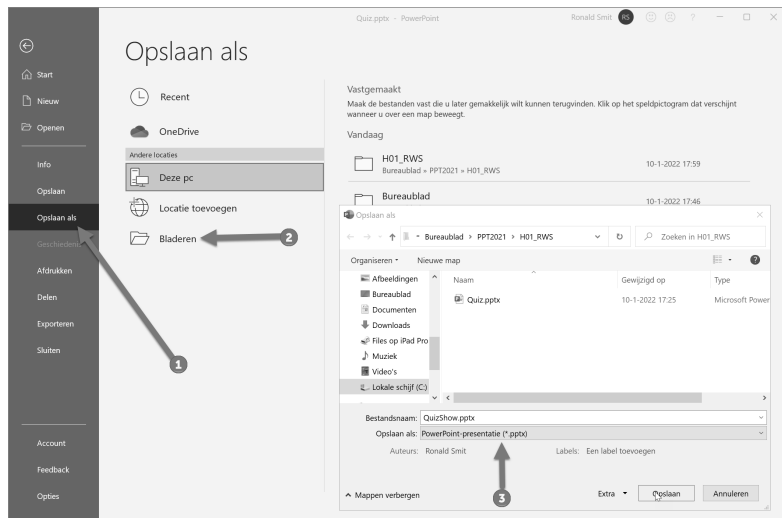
Quiz.pptx - PowerPoint

Ronald Smit RS ? — □ ✕

Start
Nieuw
Openen
Info
Opslaan
Opslaan als
Geschiedenis
Afdrukken
Delen
Exporteren
Sluiten
Account
Feedback
Opties

Opslaan als

Recent
OneDrive
Andere locaties
Deze pc
Locatie toevoegen
Bladeren

Vastgemaakt
Maak de bestanden vast die u later gemakkelijk wilt kunnen terugvinden. Klik op het speldpictogram dat verschijnt wanneer u over een map beweegt.

Vandaag

H01_RWS
Bureaublad » PPT2021 » H01_RWS
10-1-2022 17:59

Bureaublad
10-1-2022 17:46

Opslaan als
← → ↑ « Bureaublad › PPT2021 › H01_RWS
Zoeken in H01_RWS

Organiseren ▾ Nieuwe map

Afbeeldingen
Bureaublad
Documenten
Downloads
Files op iPad Pro
Muziek
Video's
Lokale schijf (C:)

| Naam | Gewijzigd op | Type |
|---|---|---|
| Quiz.pptx | 10-1-2022 17:25 | Microsoft Power |

Bestandsnaam: QuizShow.pptx
Opslaan als: PowerPoint-presentatie (*.pptx)
Auteurs: Ronald Smit
Labels: Een label toevoegen

^ Mappen verbergen
Extra ▾ Opslaan Annuleren

1
2
3